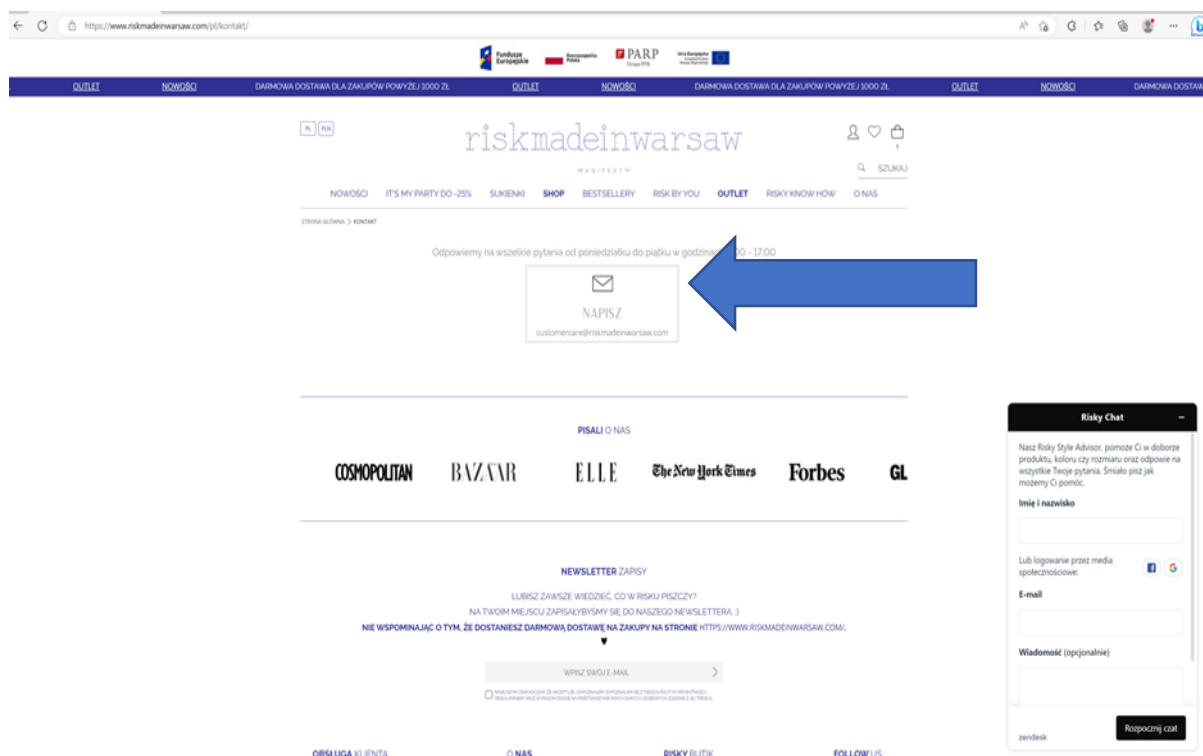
https://www.riskmadeinwarsaw.com/pl/kontakt/

Fundusze Europejskie | Rzeczpospolita Polska | PARP Grupa PFR | Unia Europejska

OUTLET NOWOŚCI DARMOWA DOSTAWA DLA ZAKUPÓW POWYŻEJ 1000 ZŁ OUTLET NOWOŚCI DARMOWA DOSTAWA DLA ZAKUPÓW POWYŻEJ 1000 ZŁ OUTLET NOWOŚCI DARMOWA DOSTAWA

PL PLN

riskmadeinwarsaw

MANIFEST

SZUKAJ

NOWOŚCI IT'S MY PARTY DO -25% SUKIENKI SHOP BESTSELLERY RISK BY YOU OUTLET RISKY KNOW HOW O NAS

STRONA GŁÓWNA > KONTAKT

Odpowiemy na wszelkie pytania od poniedziałku do piątku w godzinach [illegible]00 - 17:00

NAPISZ
customercare@riskmadeinwarsaw.com

PISALI O NAS

COSMOPOLITAN BAZAAR ELLE The New York Times Forbes GL

NEWSLETTER ZAPISY

LUBISZ ZAWSZE WIEDZIEĆ, CO W RISKU PISZCZY?
NA TWOIM MIEJSCU ZAPISAŁYBYŚMY SIĘ DO NASZEGO NEWSLETTERA :)
NIE WSPOMINAJĄC O TYM, ŻE DOSTANIESZ DARMOWĄ DOSTAWĘ NA ZAKUPY NA STRONIE HTTPS://WWW.RISKMADEINWARSAW.COM/.

WPISZ SWÓJ E-MAIL

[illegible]

OBSŁUGA KLIENTA O NAS RISKY BUTIK FOLLOW US

Risky Chat

Nasz Risky Style Advisor, pomoże Ci w doborze produktu, koloru czy rozmiaru oraz odpowie na wszystkie Twoje pytania. Śmiało pisz jak możemy Ci pomóc.

Imię i nazwisko

Lub logowanie przez media społecznościowe:

E-mail

Wiadomość (opcjonalnie)

zendesk

Rozpocznij czat